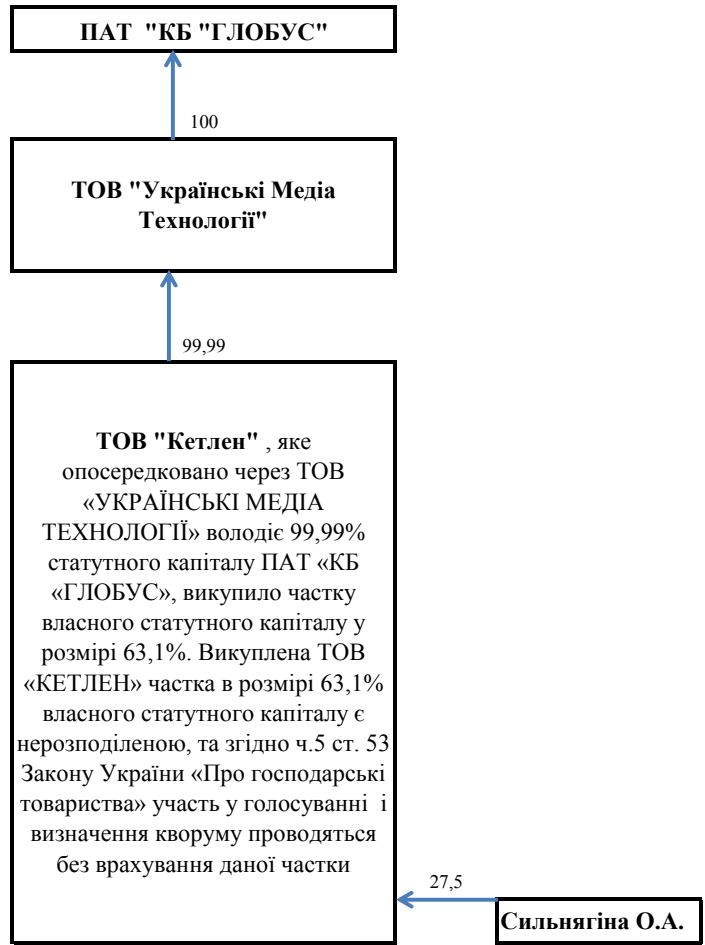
ПАТ "КБ "ГЛОБУС"

100

ТОВ "Українські Медіа Технології"

99,99

ТОВ "Кетлен" , яке опосередковано через ТОВ «УКРАЇНСЬКІ МЕДІА ТЕХНОЛОГІЇ» володіє 99,99% статутного капіталу ПАТ «КБ «ГЛОБУС», викупило частку власного статутного капіталу у розмірі 63,1%. Викуплена ТОВ «КЕТЛЕН» частка в розмірі 63,1% власного статутного капіталу є нерозподіленою, та згідно ч.5 ст. 53 Закону України «Про господарські товариства» участь у голосуванні і визначення кворуму проводяться без врахування даної частки

27,5

Сильнягіна О.А.